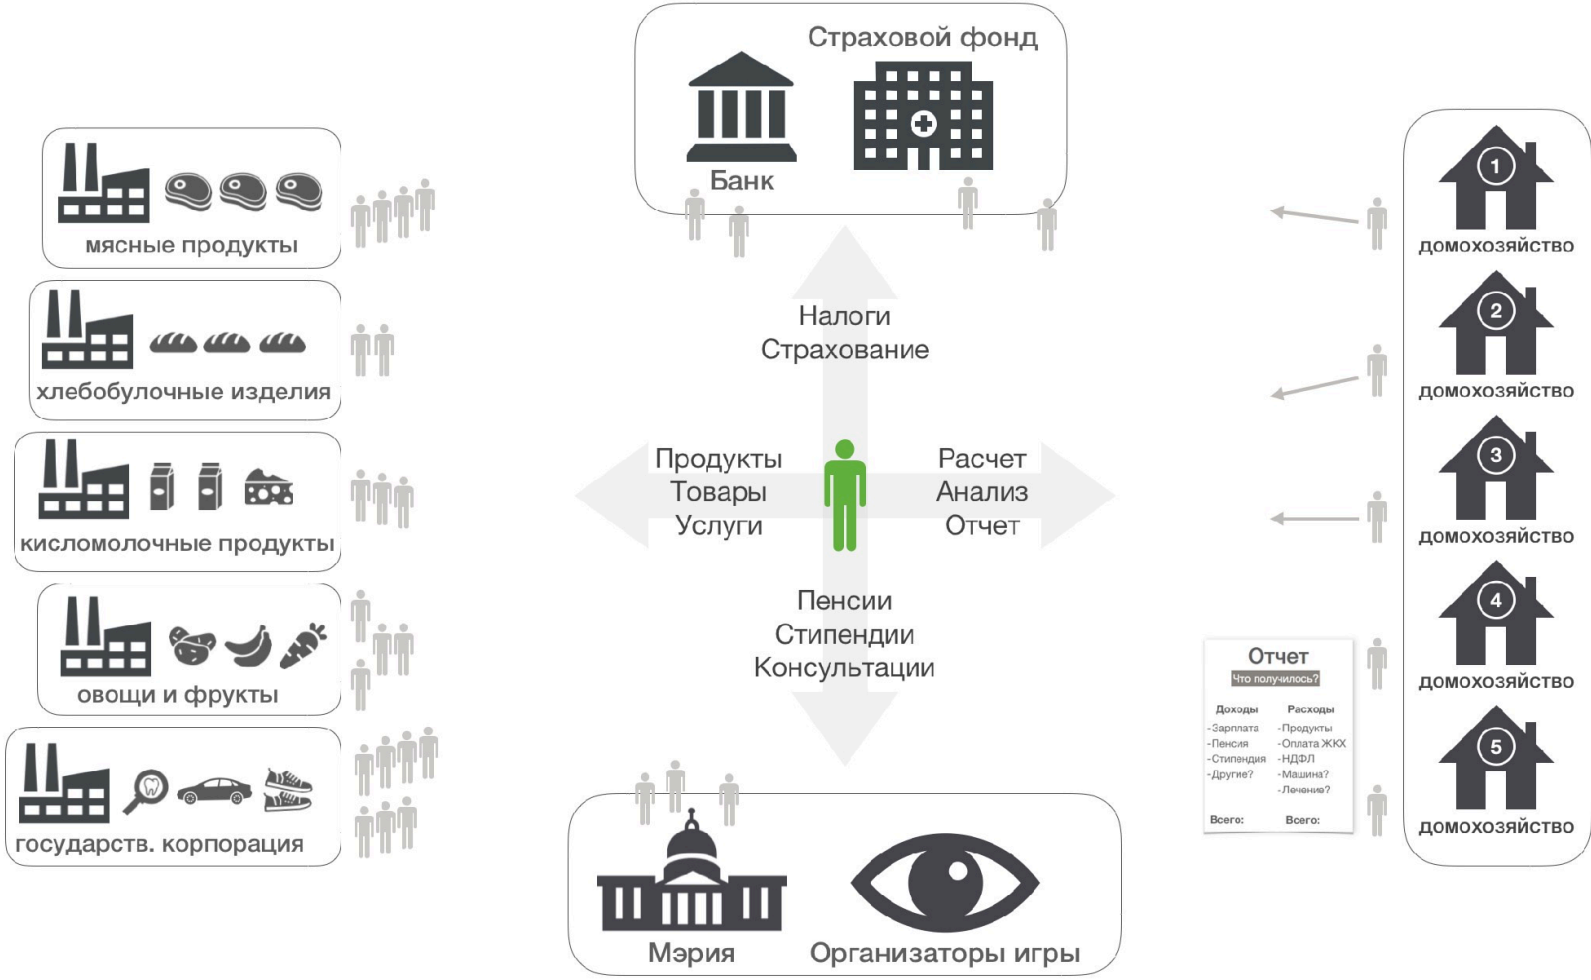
Страховой фонд

Банк

мясные продукты

хлебобулочные изделия

кисломолочные продукты

овощи и фрукты

государств. корпорация

Налоги
Страхование

Продукты
Товары
Услуги

Расчет
Анализ
Отчет

Пенсии
Стипендии
Консультации

Мэрия

Организаторы игры

1
домохозяйство

2
домохозяйство

3
домохозяйство

4
домохозяйство

5
домохозяйство

Отчет
Что получилось?

| Доходы | Расходы |
|---|---|
| -Зарплата | -Продукты |
| -Пенсия | -Оплата ЖКХ |
| -Стипендия | -НДФЛ |
| -Другие? | -Машина? |
| | -Лечение? |
| Всего: | Всего: |